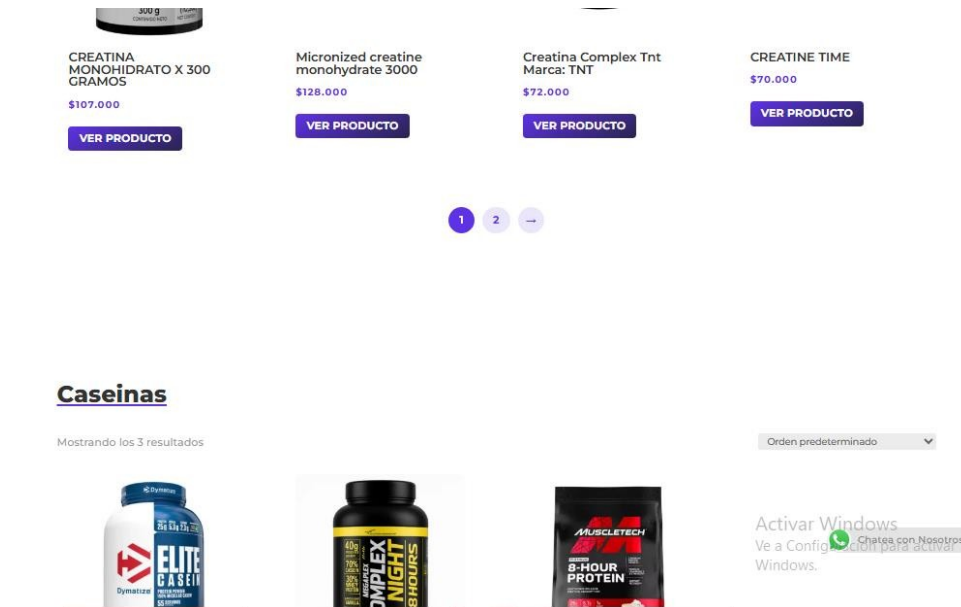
300 g

CREATINA MONOHIDRATO X 300 GRAMOS
$107.000
VER PRODUCTO

Micronized creatine monohydrate 3000
$128.000
VER PRODUCTO

Creatina Complex Tnt Marca: TNT
$72.000
VER PRODUCTO

CREATINE TIME
$70.000
VER PRODUCTO

1 2 →

Caseinas

Mostrando los 3 resultados

Orden predeterminado

Dymatize
ELITE CASEIN
Dymatize

COMPLEX NIGHT 8 HOURS

MUSCLETECH
8-HOUR PROTEIN

Activar Windows
Ve a Configuración para activar Windows.

Chatea con Nosotros